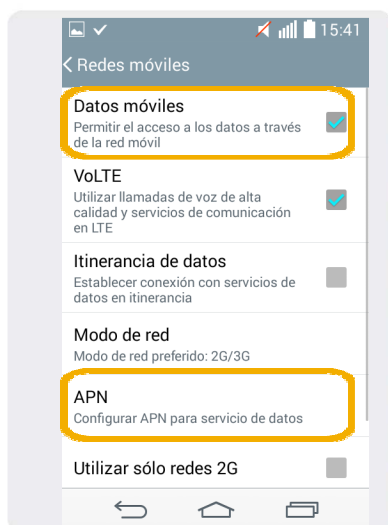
15:41

Redes móviles

Datos móviles
Permitir el acceso a los datos a través de la red móvil

VoLTE
Utilizar llamadas de voz de alta calidad y servicios de comunicación en LTE

Itinerancia de datos
Establecer conexión con servicios de datos en itinerancia

Modo de red
Modo de red preferido: 2G/3G

APN
Configurar APN para servicio de datos

Utilizar sólo redes 2G